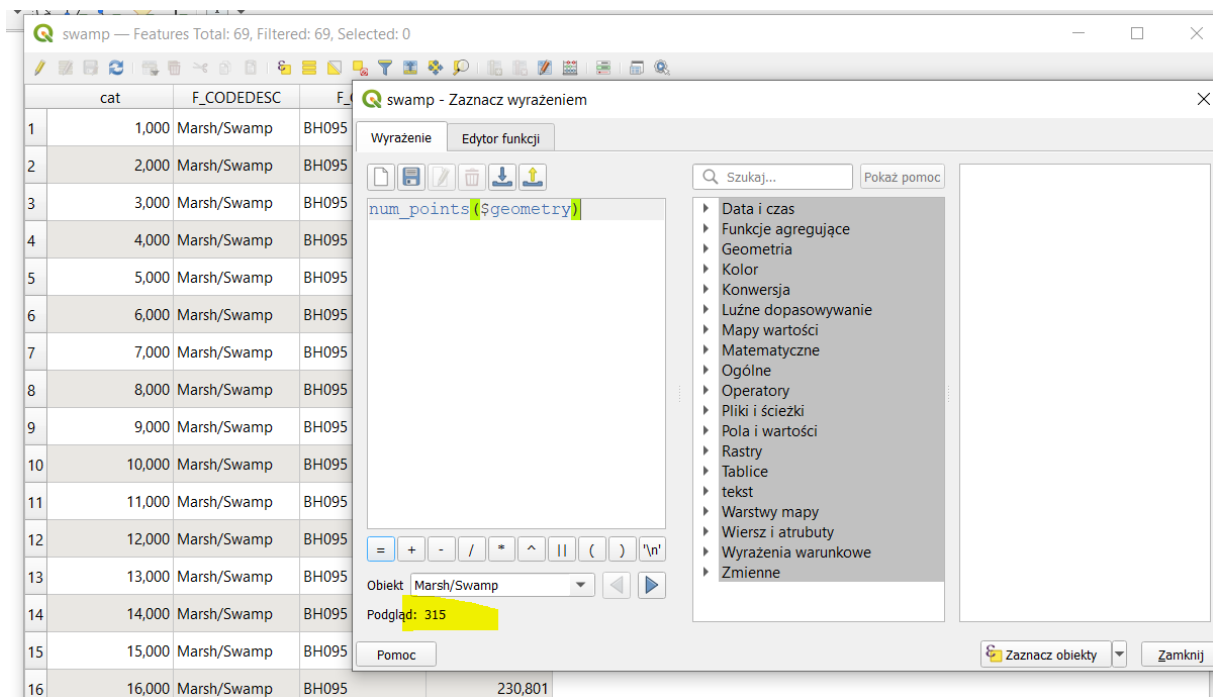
swamp — Features Total: 69, Filtered: 69, Selected: 0

| | cat | F_CODEDESC | F_ |
|---|---|---|---|
| 1 | 1,000 | Marsh/Swamp | BH095 |
| 2 | 2,000 | Marsh/Swamp | BH095 |
| 3 | 3,000 | Marsh/Swamp | BH095 |
| 4 | 4,000 | Marsh/Swamp | BH095 |
| 5 | 5,000 | Marsh/Swamp | BH095 |
| 6 | 6,000 | Marsh/Swamp | BH095 |
| 7 | 7,000 | Marsh/Swamp | BH095 |
| 8 | 8,000 | Marsh/Swamp | BH095 |
| 9 | 9,000 | Marsh/Swamp | BH095 |
| 10 | 10,000 | Marsh/Swamp | BH095 |
| 11 | 11,000 | Marsh/Swamp | BH095 |
| 12 | 12,000 | Marsh/Swamp | BH095 |
| 13 | 13,000 | Marsh/Swamp | BH095 |
| 14 | 14,000 | Marsh/Swamp | BH095 |
| 15 | 15,000 | Marsh/Swamp | BH095 |
| 16 | 16,000 | Marsh/Swamp | BH095 | 230,801

swamp - Zaznacz wyrażeniem

Wyrażenie | Edytor funkcji

num_points($geometry)

= + - / * ^ || ( ) '\n'

Obiekt Marsh/Swamp

Podgląd: 315

Pomoc

Szukaj... Pokaż pomoc

Data i czas
Funkcje agregujące
Geometria
Kolor
Konwersja
Luźne dopasowywanie
Mapy wartości
Matematyczne
Ogólne
Operatory
Pliki i ścieżki
Pola i wartości
Rastry
Tablice
tekst
Warstwy mapy
Wiersz i atrybuty
Wyrażenia warunkowe
Zmienne

Zaznacz obiekty | Zamknij